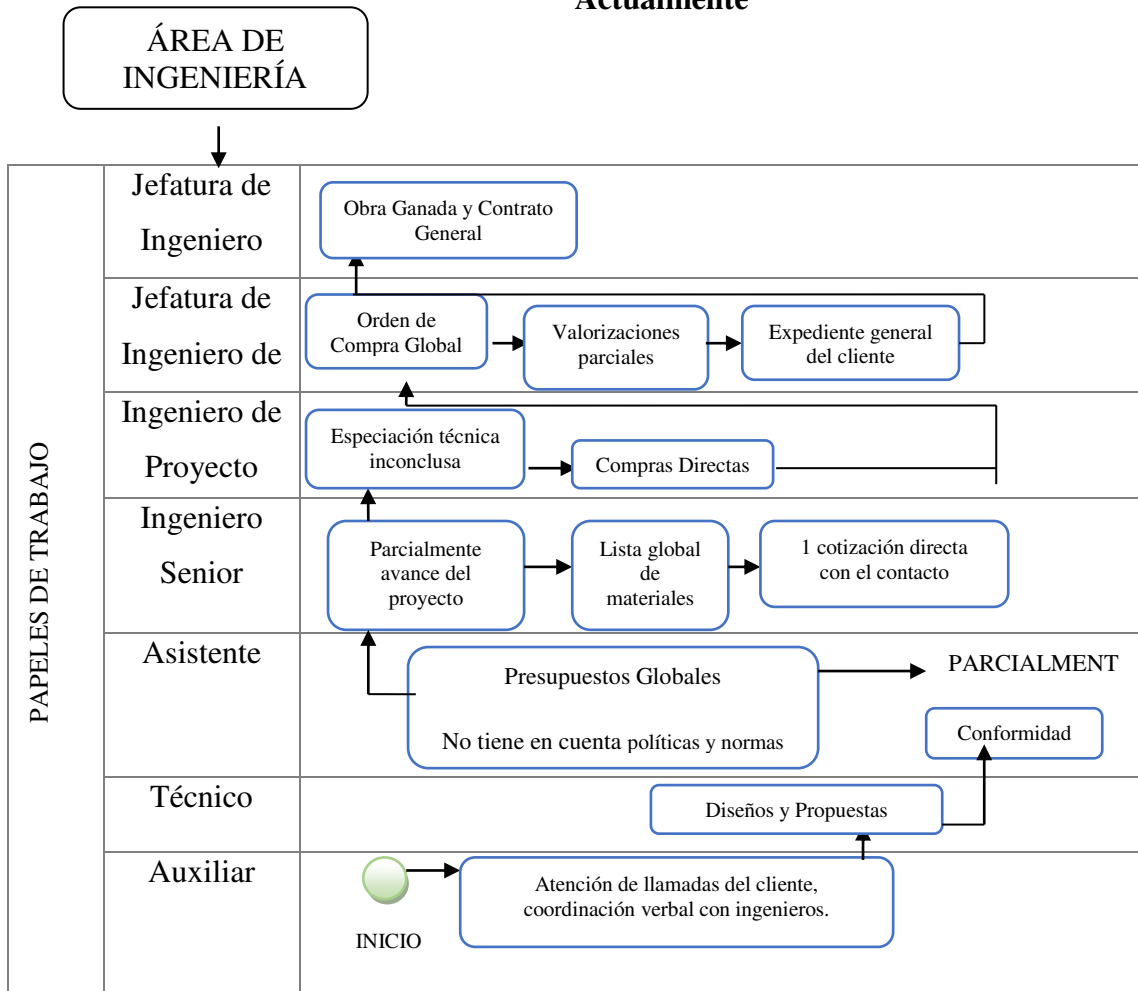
Actualmente

ÁREA DE INGENIERÍA

PAPELES DE TRABAJO

Jefatura de Ingeniero

Obra Ganada y Contrato General

Jefatura de Ingeniero de

Orden de Compra Global

Valorizaciones parciales

Expediente general del cliente

Ingeniero de Proyecto

Especiación técnica inconclusa

Compras Directas

Ingeniero Senior

Parcialmente avance del proyecto

Lista global de materiales

1 cotización directa con el contacto

Asistente

Presupuestos Globales

No tiene en cuenta políticas y normas

PARCIALMENT

Conformidad

Técnico

Diseños y Propuestas

Auxiliar

Atención de llamadas del cliente, coordinación verbal con ingenieros.

INICIO